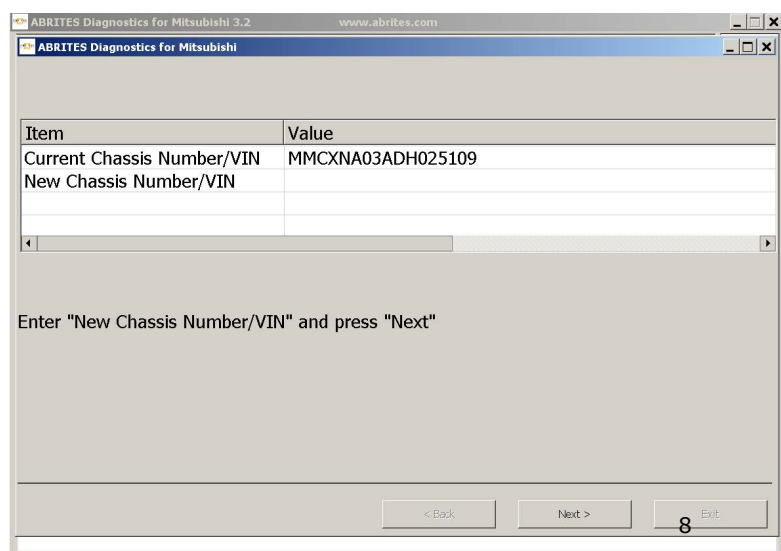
ABRITES Diagnostics for Mitsubishi 3.2 www.abrites.com

ABRITES Diagnostics for Mitsubishi

| Item | Value |
|---|---|
| Current Chassis Number/VIN | MMCXNA03ADH025109 |
| New Chassis Number/VIN | |
| | |
| | |

Enter "New Chassis Number/VIN" and press "Next"

< Back Next > Exit

8